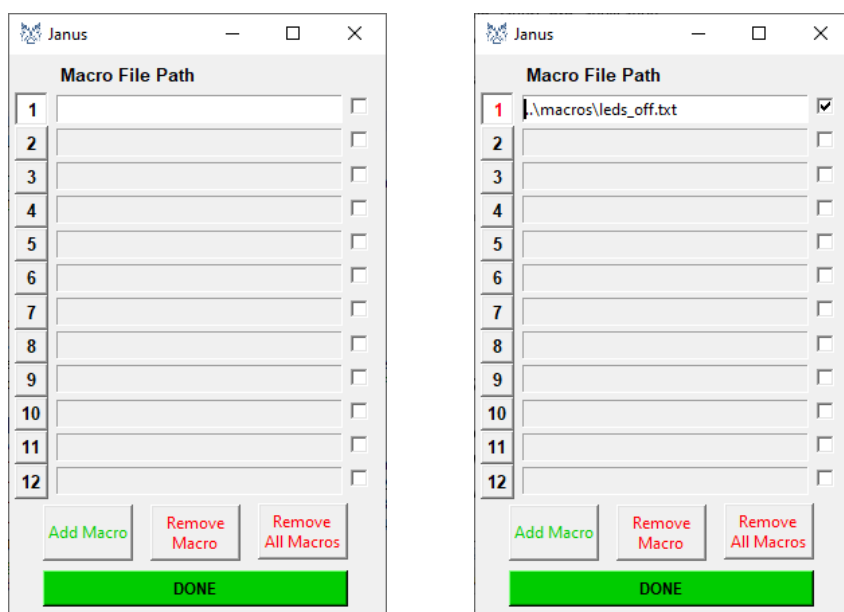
Janus

Macro File Path

1
2
3
4
5
6
7
8
9
10
11
12

Add Macro
Remove Macro
Remove All Macros

DONE

Janus

Macro File Path

1 ..\macros\leds_off.txt
2
3
4
5
6
7
8
9
10
11
12

Add Macro
Remove Macro
Remove All Macros

DONE